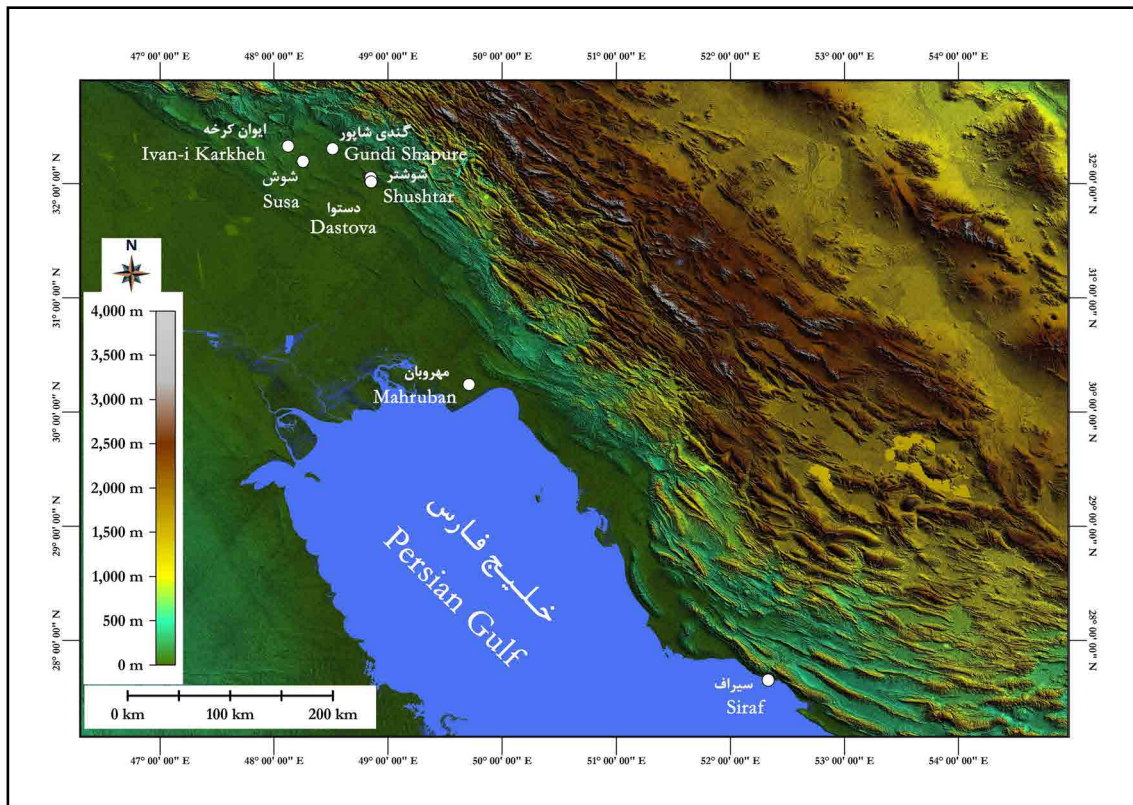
47° 00' 00" E 48° 00' 00" E 49° 00' 00" E 50° 00' 00" E 51° 00' 00" E 52° 00' 00" E 53° 00' 00" E 54° 00' 00" E

32° 00' 00" N
31° 00' 00" N
30° 00' 00" N
29° 00' 00" N
28° 00' 00" N

ایوان کرخه
Ivan-i Karkheh
گندی شاپور
Gundi Shapure
شوش
Susa
شوشتر
Shushtar
دستوا
Dastova

N

4,000 m
3,500 m
3,000 m
2,500 m
2,000 m
1,500 m
1,000 m
500 m
0 m

مهروبان
Mahruban

خلیج فارس
Persian Gulf

سیراف
Siraf

0 km 100 km 200 km

47° 00' 00" E 48° 00' 00" E 49° 00' 00" E 50° 00' 00" E 51° 00' 00" E 52° 00' 00" E 53° 00' 00" E 54° 00' 00" E

32° 00' 00" N
31° 00' 00" N
30° 00' 00" N
29° 00' 00" N
28° 00' 00" N